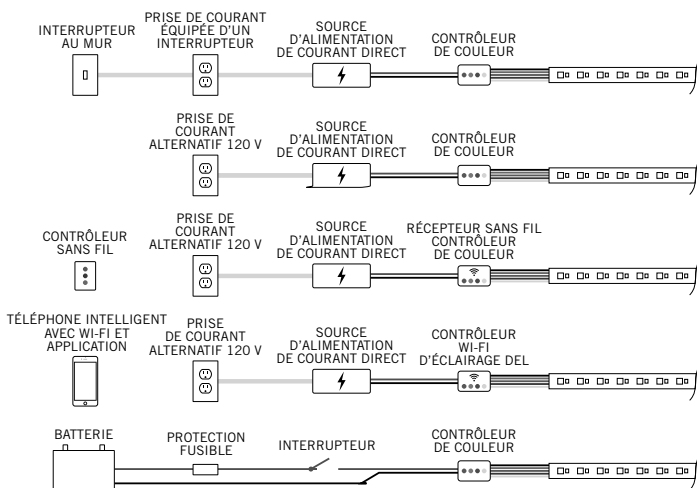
INTERRUPTEUR AU MUR

PRISE DE COURANT ÉQUIPÉE D'UN INTERRUPTEUR

SOURCE D'ALIMENTATION DE COURANT DIRECT

CONTRÔLEUR DE COULEUR

PRISE DE COURANT ALTERNATIF 120 V

SOURCE D'ALIMENTATION DE COURANT DIRECT

CONTRÔLEUR DE COULEUR

CONTRÔLEUR SANS FIL

PRISE DE COURANT ALTERNATIF 120 V

SOURCE D'ALIMENTATION DE COURANT DIRECT

RÉCEPTEUR SANS FIL CONTRÔLEUR DE COULEUR

TÉLÉPHONE INTELLIGENT AVEC WI-FI ET APPLICATION

PRISE DE COURANT ALTERNATIF 120 V

SOURCE D'ALIMENTATION DE COURANT DIRECT

CONTRÔLEUR WI-FI D'ÉCLAIRAGE DEL

BATTERIE

PROTECTION FUSIBLE

INTERRUPTEUR

CONTRÔLEUR DE COULEUR